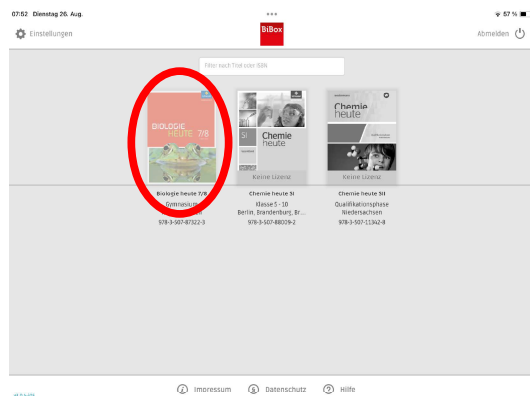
07:52 Dienstag 26. Aug.

57 %

Einstellungen

BiBox

Abmelden

Filter nach Titel oder ISBN

BIOLOGIE HEUTE 7/8

Biologie heute 7/8
Gymnasium
978-3-507-87322-3

SI
Chemie heute

Keine Lizenz

Chemie heute SI
Klasse 5 - 10
Berlin, Brandenburg, Br...
978-3-507-88039-2

Chemie heute

Keine Lizenz

Chemie heute SII
Qualifikationsphase
Niedersachsen
978-3-507-11342-8

Impressum
Datenschutz
Hilfe